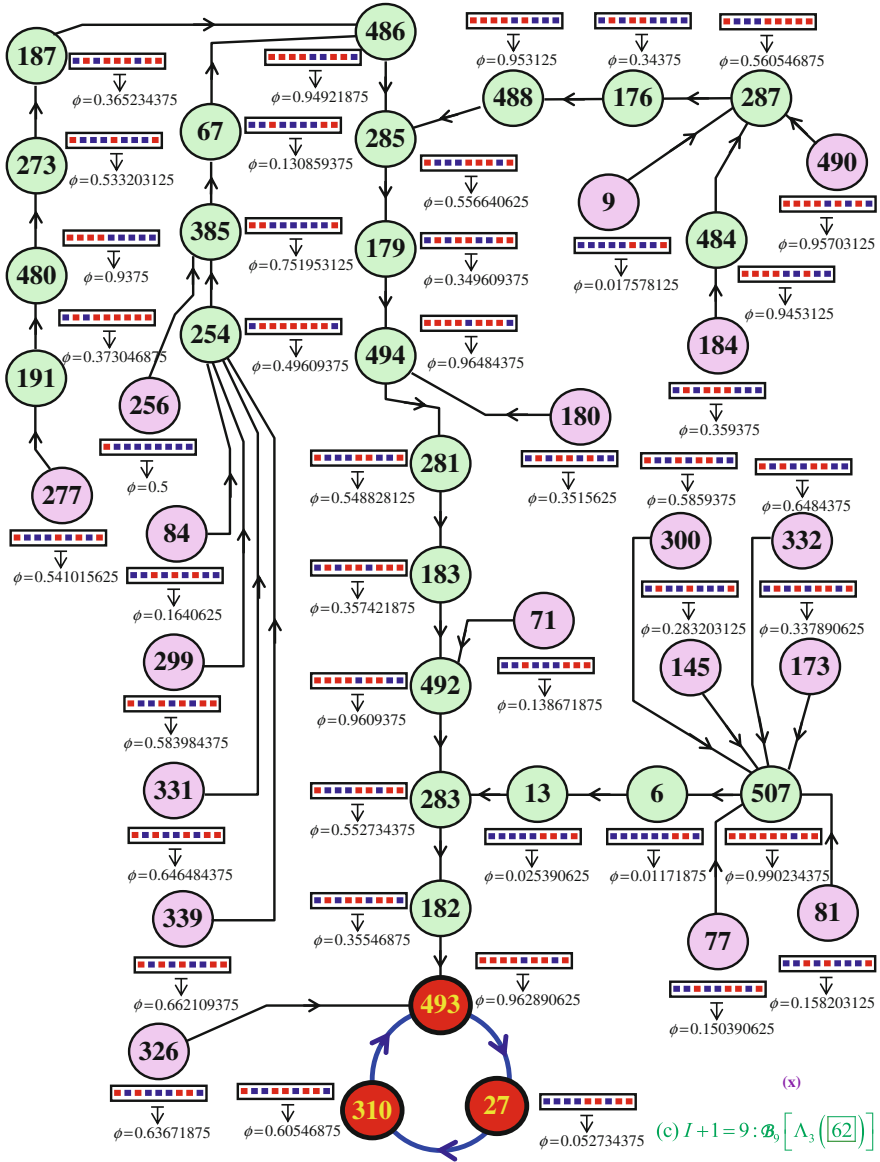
187
$\phi=0.365234375$
273
$\phi=0.533203125$
480
$\phi=0.9375$
191
$\phi=0.373046875$
277
$\phi=0.541015625$
486
$\phi=0.94921875$
67
$\phi=0.130859375$
385
$\phi=0.751953125$
254
$\phi=0.49609375$
256
$\phi=0.5$
84
$\phi=0.1640625$
299
$\phi=0.583984375$
331
$\phi=0.646484375$
339
$\phi=0.662109375$
326
$\phi=0.63671875$
310
$\phi=0.60546875$
285
$\phi=0.556640625$
179
$\phi=0.349609375$
494
$\phi=0.96484375$
281
$\phi=0.548828125$
183
$\phi=0.357421875$
492
$\phi=0.9609375$
283
$\phi=0.552734375$
182
$\phi=0.35546875$
493
$\phi=0.962890625$
27
$\phi=0.052734375$
488
$\phi=0.953125$
176
$\phi=0.34375$
287
$\phi=0.560546875$
490
$\phi=0.95703125$
9
$\phi=0.017578125$
484
$\phi=0.9453125$
184
$\phi=0.359375$
180
$\phi=0.3515625$
71
$\phi=0.138671875$
300
$\phi=0.5859375$
$\phi=0.283203125$
332
$\phi=0.6484375$
$\phi=0.337890625$
145
173
507
$\phi=0.990234375$
6
$\phi=0.01171875$
13
$\phi=0.025390625$
77
$\phi=0.150390625$
81
$\phi=0.158203125$
(x)
(c) $I+1=9:\mathcal{B}_9\left[\Lambda_3\left(\boxed{62}\right)\right]$